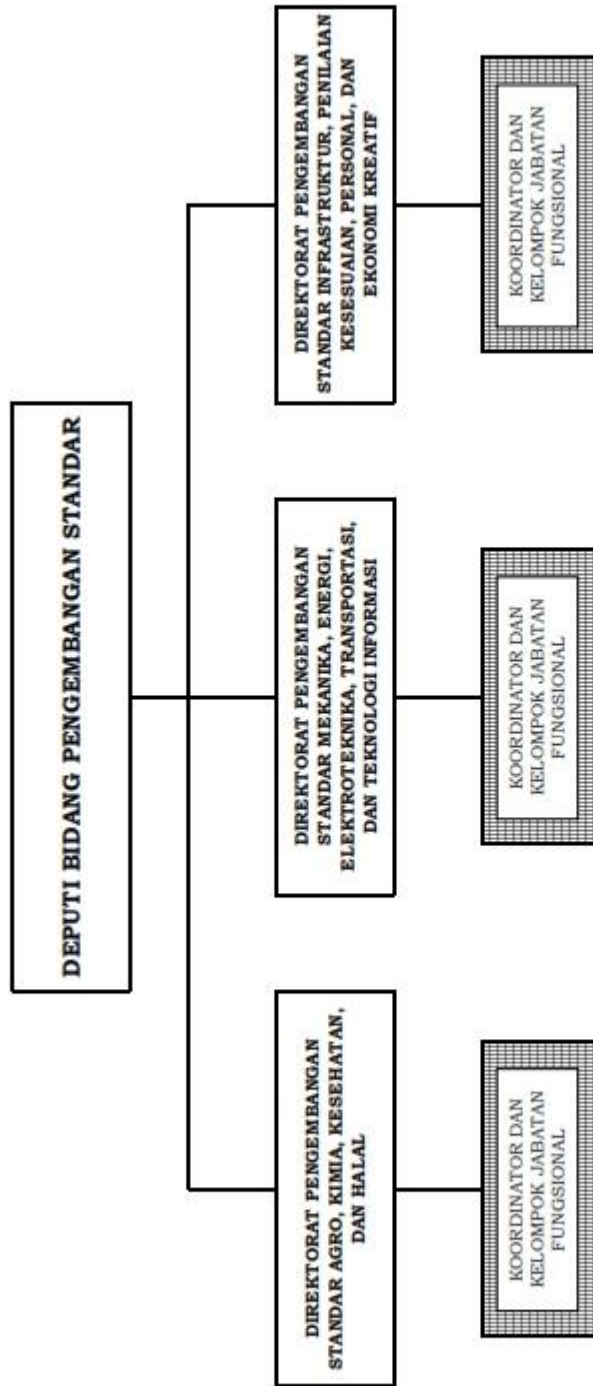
DEPUTI BIDANG PENGEMBANGAN STANDAR

DIREKTORAT PENGEMBANGAN STANDAR AGRO, KIMIA, KESEHATAN, DAN HALAL

KOORDINATOR DAN KELOMPOK JABATAN FUNGSIONAL

DIREKTORAT PENGEMBANGAN STANDAR MEKANIKA, ENERGI, ELEKTROTEKNIKA, TRANSPORTASI, DAN TEKNOLOGI INFORMASI

KOORDINATOR DAN KELOMPOK JABATAN FUNGSIONAL

DIREKTORAT PENGEMBANGAN STANDAR INFRASTRUKTUR, PENILAIAN KESESUAIAN, PERSONAL, DAN EKONOMI KREATIF

KOORDINATOR DAN KELOMPOK JABATAN FUNGSIONAL